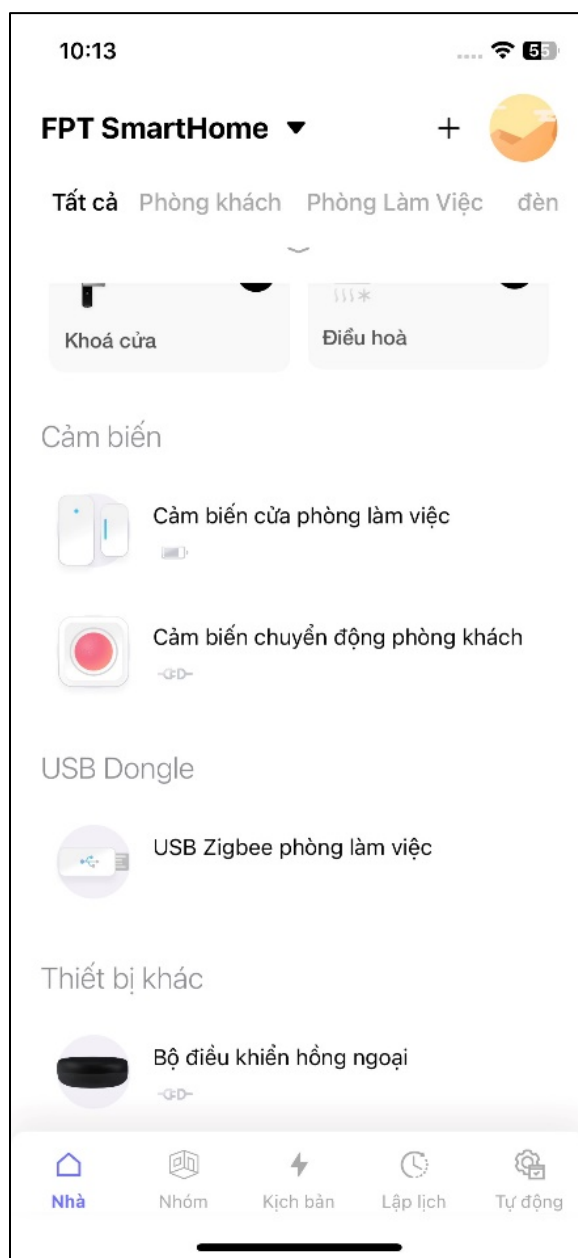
10:13

55

FPT SmartHome ▼ +

Tất cả Phòng khách Phòng Làm Việc đèn

Khoá cửa

Điều hoà

Cảm biến

Cảm biến cửa phòng làm việc

Cảm biến chuyển động phòng khách

USB Dongle

USB Zigbee phòng làm việc

Thiết bị khác

Bộ điều khiển hồng ngoại

Nhà Nhóm Kịch bản Lập lịch Tự động